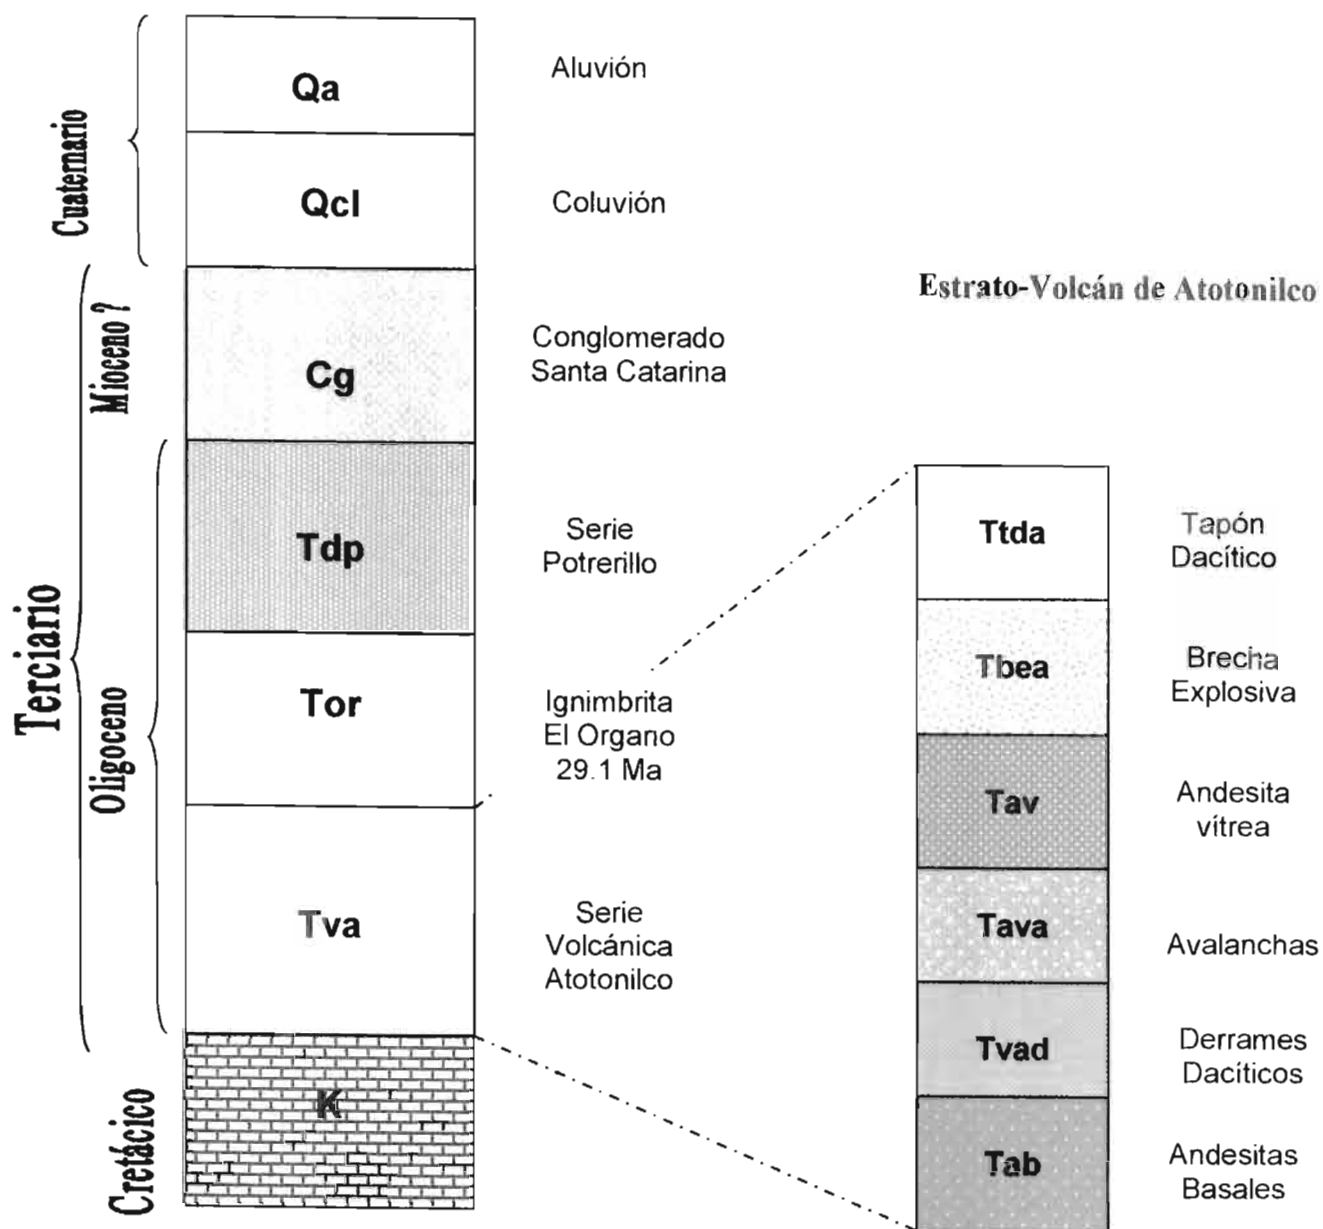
Cuaternario

Qa
Aluvión

Qcl
Coluvión

Mioceno ?

Cg
Conglomerado Santa Catarina

Terciario

Oligoceno

Tdp
Serie Potrerillo

Tor
Ignimbrita El Organo 29.1 Ma

Tva
Serie Volcánica Atotonilco

Cretácico

K

Estrato-Volcán de Atotonilco

Ttda
Tapón Dacítico

Tbea
Brecha Explosiva

Tav
Andesita vítrea

Tava
Avalanchas

Tvad
Derrames Dacíticos

Tab
Andesitas Basales